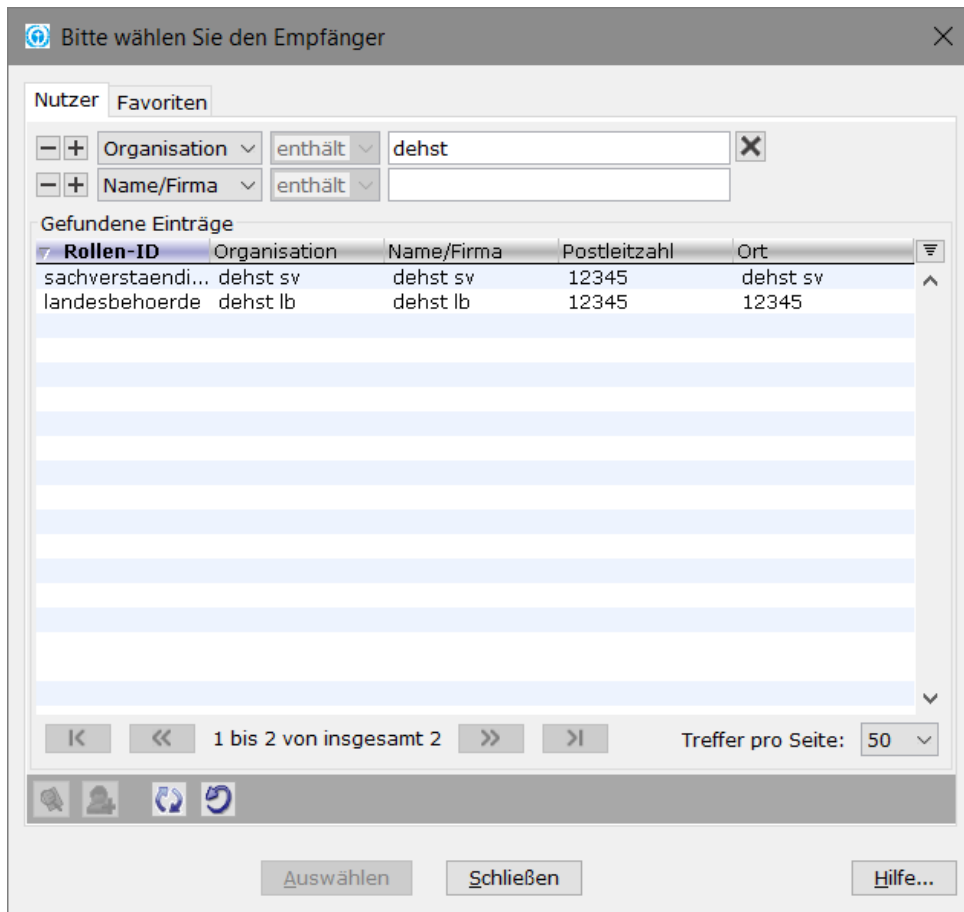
Bitte wählen Sie den Empfänger

Nutzer Favoriten

Organisation enthält dehst
Name/Firma enthält

Gefundene Einträge

| Rollen-ID | Organisation | Name/Firma | Postleitzahl | Ort |
|---|---|---|---|---|
| sachverstaendi... | dehst sv | dehst sv | 12345 | dehst sv |
| landesbehoerde | dehst lb | dehst lb | 12345 | 12345 |

1 bis 2 von insgesamt 2

Treffer pro Seite: 50

Auswählen Schließen Hilfe...